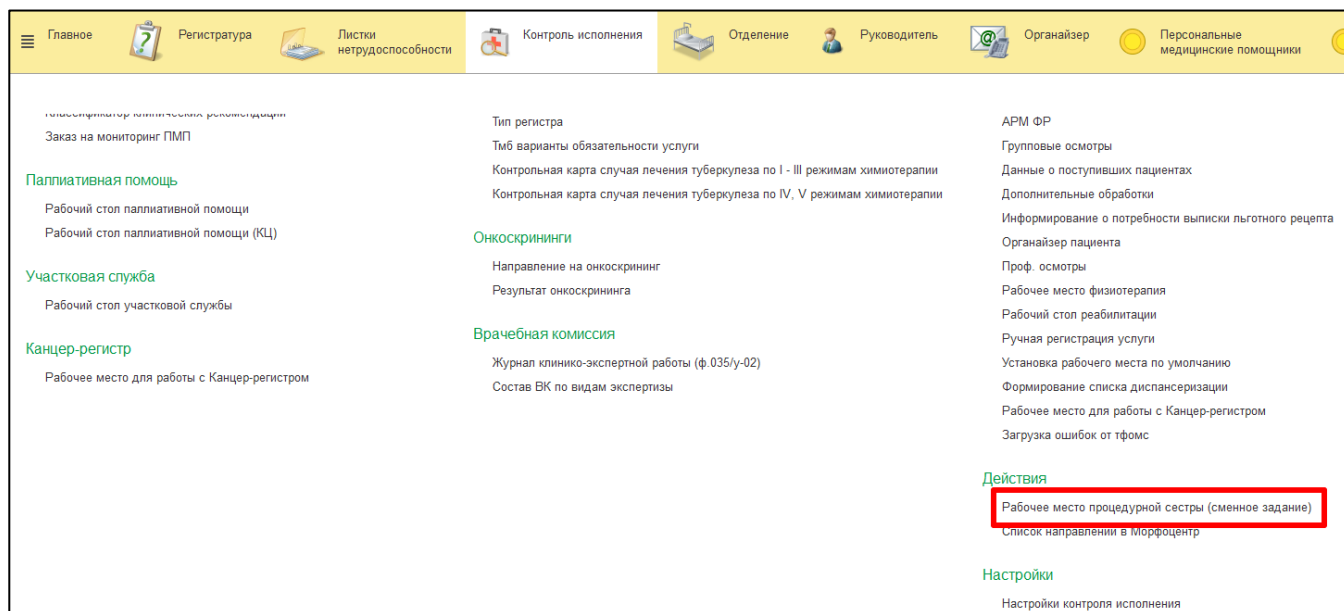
Главное Регистратура Листки нетрудоспособности Контроль исполнения Отделение Руководитель Органайзер Персональные медицинские помощники

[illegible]
Заказ на мониторинг ПМП

Паллиативная помощь
Рабочий стол паллиативной помощи
Рабочий стол паллиативной помощи (КЦ)

Участковая служба
Рабочий стол участковой службы

Канцер-регистр
Рабочее место для работы с Канцер-регистром

Тип регистра
Тмб варианты обязательности услуги
Контрольная карта случая лечения туберкулеза по I - III режимам химиотерапии
Контрольная карта случая лечения туберкулеза по IV, V режимам химиотерапии

Онкоскрининги
Направление на онкоскрининг
Результат онкоскрининга

Врачебная комиссия
Журнал клинико-экспертной работы (ф.035/у-02)
Состав ВК по видам экспертизы

АРМ ФР
Групповые осмотры
Данные о поступивших пациентах
Дополнительные обработки
Информирование о потребности выписки льготного рецепта
Органайзер пациента
Проф. осмотры
Рабочее место физиотерапия
Рабочий стол реабилитации
Ручная регистрация услуги
Установка рабочего места по умолчанию
Формирование списка диспансеризации
Рабочее место для работы с Канцер-регистром
Загрузка ошибок от тфомс

Действия
Рабочее место процедурной сестры (сменное задание)
Список направлений в Морфоцентр

Настройки
Настройки контроля исполнения